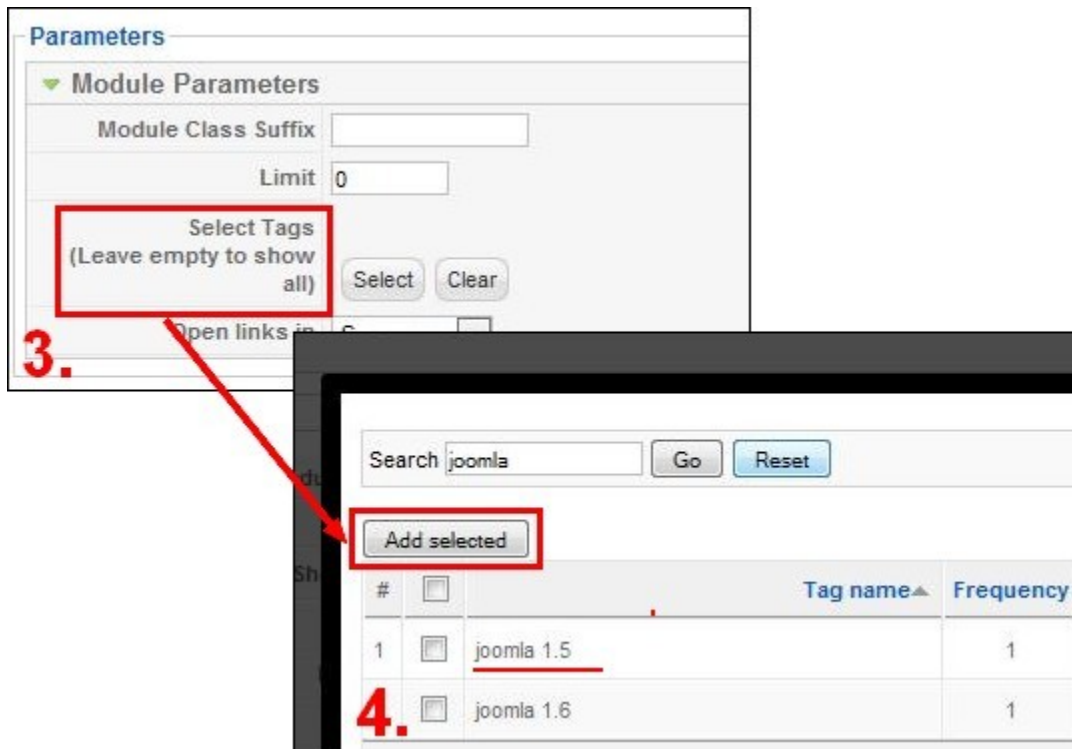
Parameters

Module Parameters

| | |
|---|---|
| Module Class Suffix | |
| Limit | 0 |
| Select Tags (Leave empty to show all) | Select Clear |
| Open links in | S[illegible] |

3.

Search joomla Go Reset

Add selected

| # | | Tag name▲ | Frequency |
|---|---|---|---|
| 1 | | joomla 1.5 | 1 |
| | | joomla 1.6 | 1 |

4.